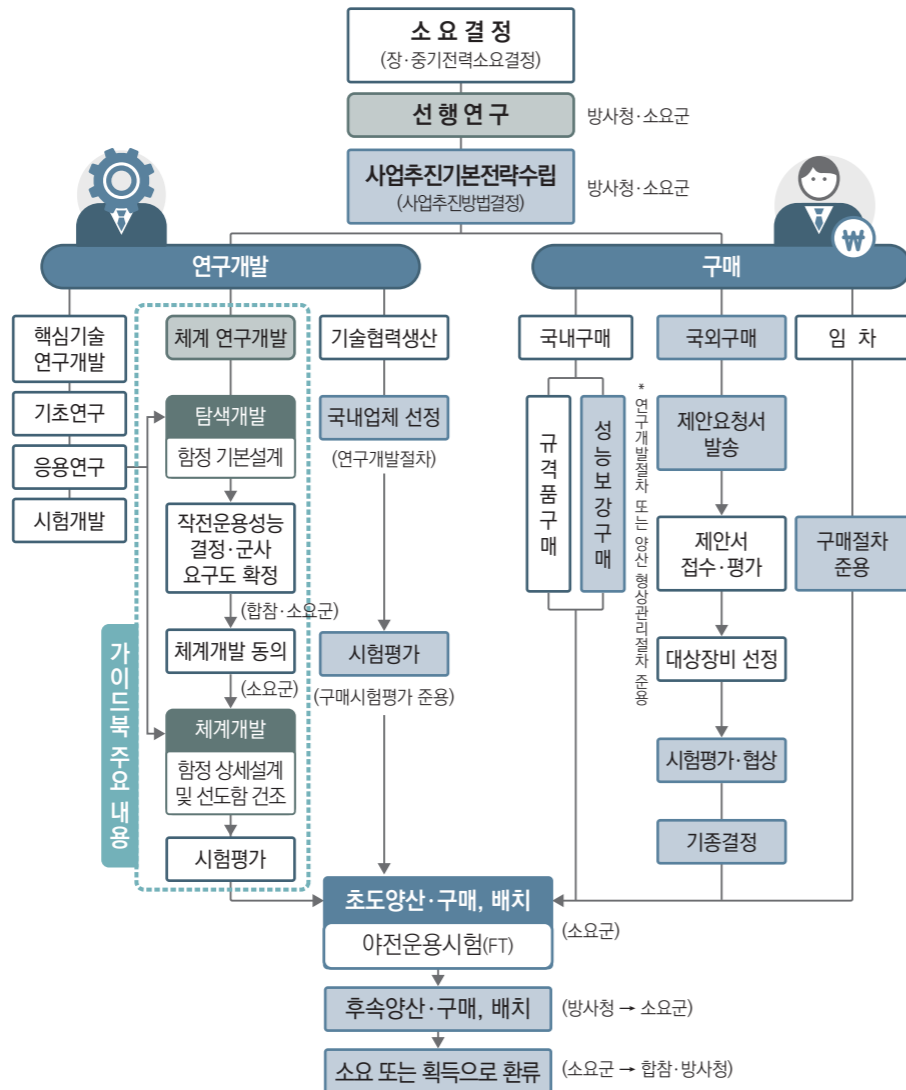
소요결정
(장·중기전력소요결정)

선행연구
방사청·소요군

사업추진기본전략수립
(사업추진방법결정)
방사청·소요군

연구개발

구매

핵심기술 연구개발

기초연구

응용연구

시험개발

체계 연구개발

탐색개발
함정 기본설계

작전운용성능 결정·군사 요구도 확정

(합참·소요군)

체계개발 동의

(소요군)

체계개발
함정 상세설계 및 선도함 건조

시험평가

가이드북 주요 내용

기술협력생산

국내업체 선정

(연구개발절차)

시험평가

(구매시험평가 준용)

국내구매

규격품구매

성능보강구매

* 연구개발절차 또는 양산 형상관리절차 준용

국외구매

제안요청서 발송

제안서 접수·평가

대상장비 선정

시험평가·협상

기종결정

임 차

구매절차 준용

초도양산·구매, 배치

야전운용시험(FT)

(소요군)

후속양산·구매, 배치

(방사청 → 소요군)

소요 또는 획득으로 환류

(소요군 → 합참·방사청)